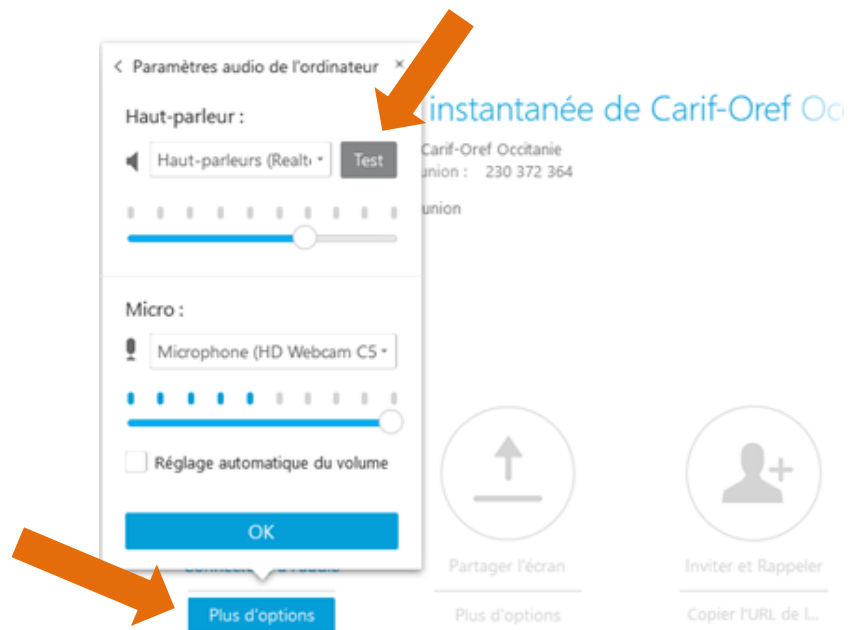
< Paramètres audio de l'ordinateur ×

Haut-parleur :

Haut-parleurs (Realt

Test

Micro :

Microphone (HD Webcam C5

Réglage automatique du volume

OK

instantanée de Carif-Oref Oc

Carif-Oref Occitanie
union : 230 372 364

union

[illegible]

Plus d'options

Partager l'écran

Plus d'options

Inviter et Rappeler

Copier l'URL de l...